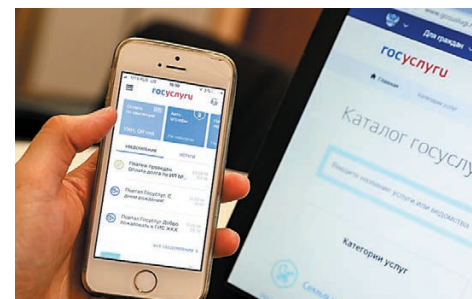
госуслуги

УВЕДОМЛЕНИЯ

Платеж проведен

Портал Госуслуг: С днем рождения!

Портал Госуслуг: Добро пожаловать в ГИС ЖКХ

www.gosuslugi.ru

Для граждан

госуслуги

Главная

Категории услуг

Каталог госуслуг

Введите название услуги или ведомства

Категории услуг